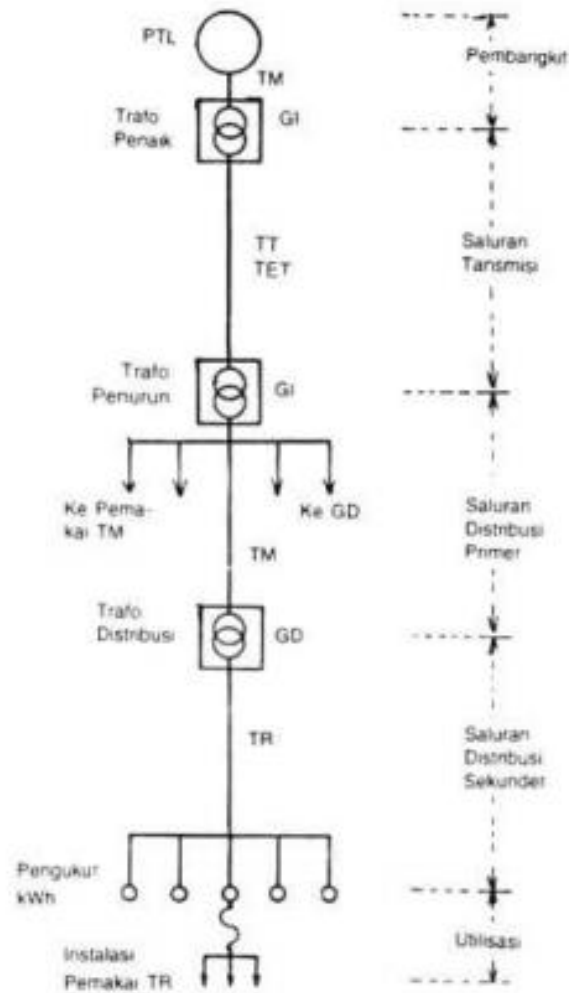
PTL

TM

Trafo Penaik

GI

TT
TET

Trafo Penurun

GI

Ke Pemakai TM

Ke GD

TM

Trafo Distribusi

GD

TR

Pengukur kWh

Instalasi Pemakai TR

Pembangkit

Saluran Tansmisi

Saluran Distribusi Primer

Saluran Distribusi Sekunder

Utilisasi